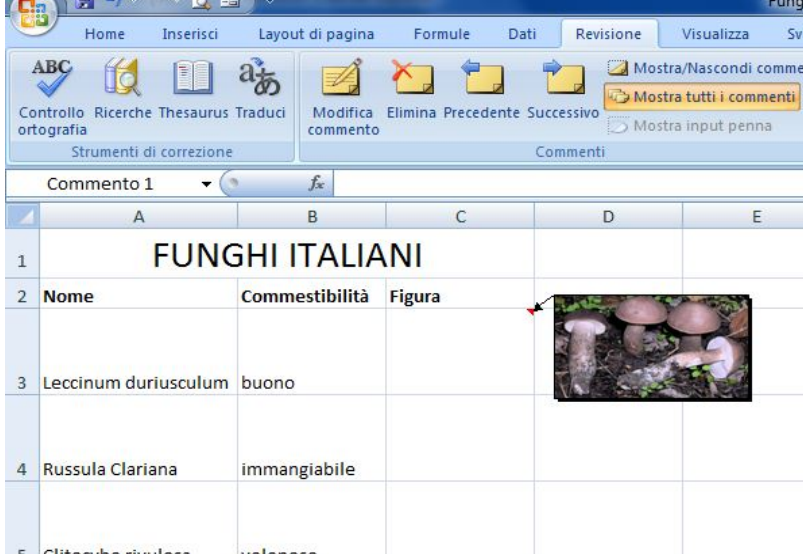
Fung

Home | Inserisci | Layout di pagina | Formule | Dati | Revisione | Visualizza | Sv

ABC

Controllo ortografia | Ricerche | Thesaurus | Traduci
Strumenti di correzione

Modifica commento | Elimina | Precedente | Successivo
Mostra/Nascondi comme
Mostra tutti i commenti
Mostra input penna
Commenti

Commento 1 | $f_x$

| | A | B | C | D | E |
|---|---|---|---|---|---|
| 1 | FUNGHI ITALIANI | | | | |
| 2 | Nome | Commestibilità | Figura | | |
| 3 | Leccinum duriusculum | buono | | | |
| 4 | Russula Clariana | immangiabile | | | |
| 5 | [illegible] | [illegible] | | | |